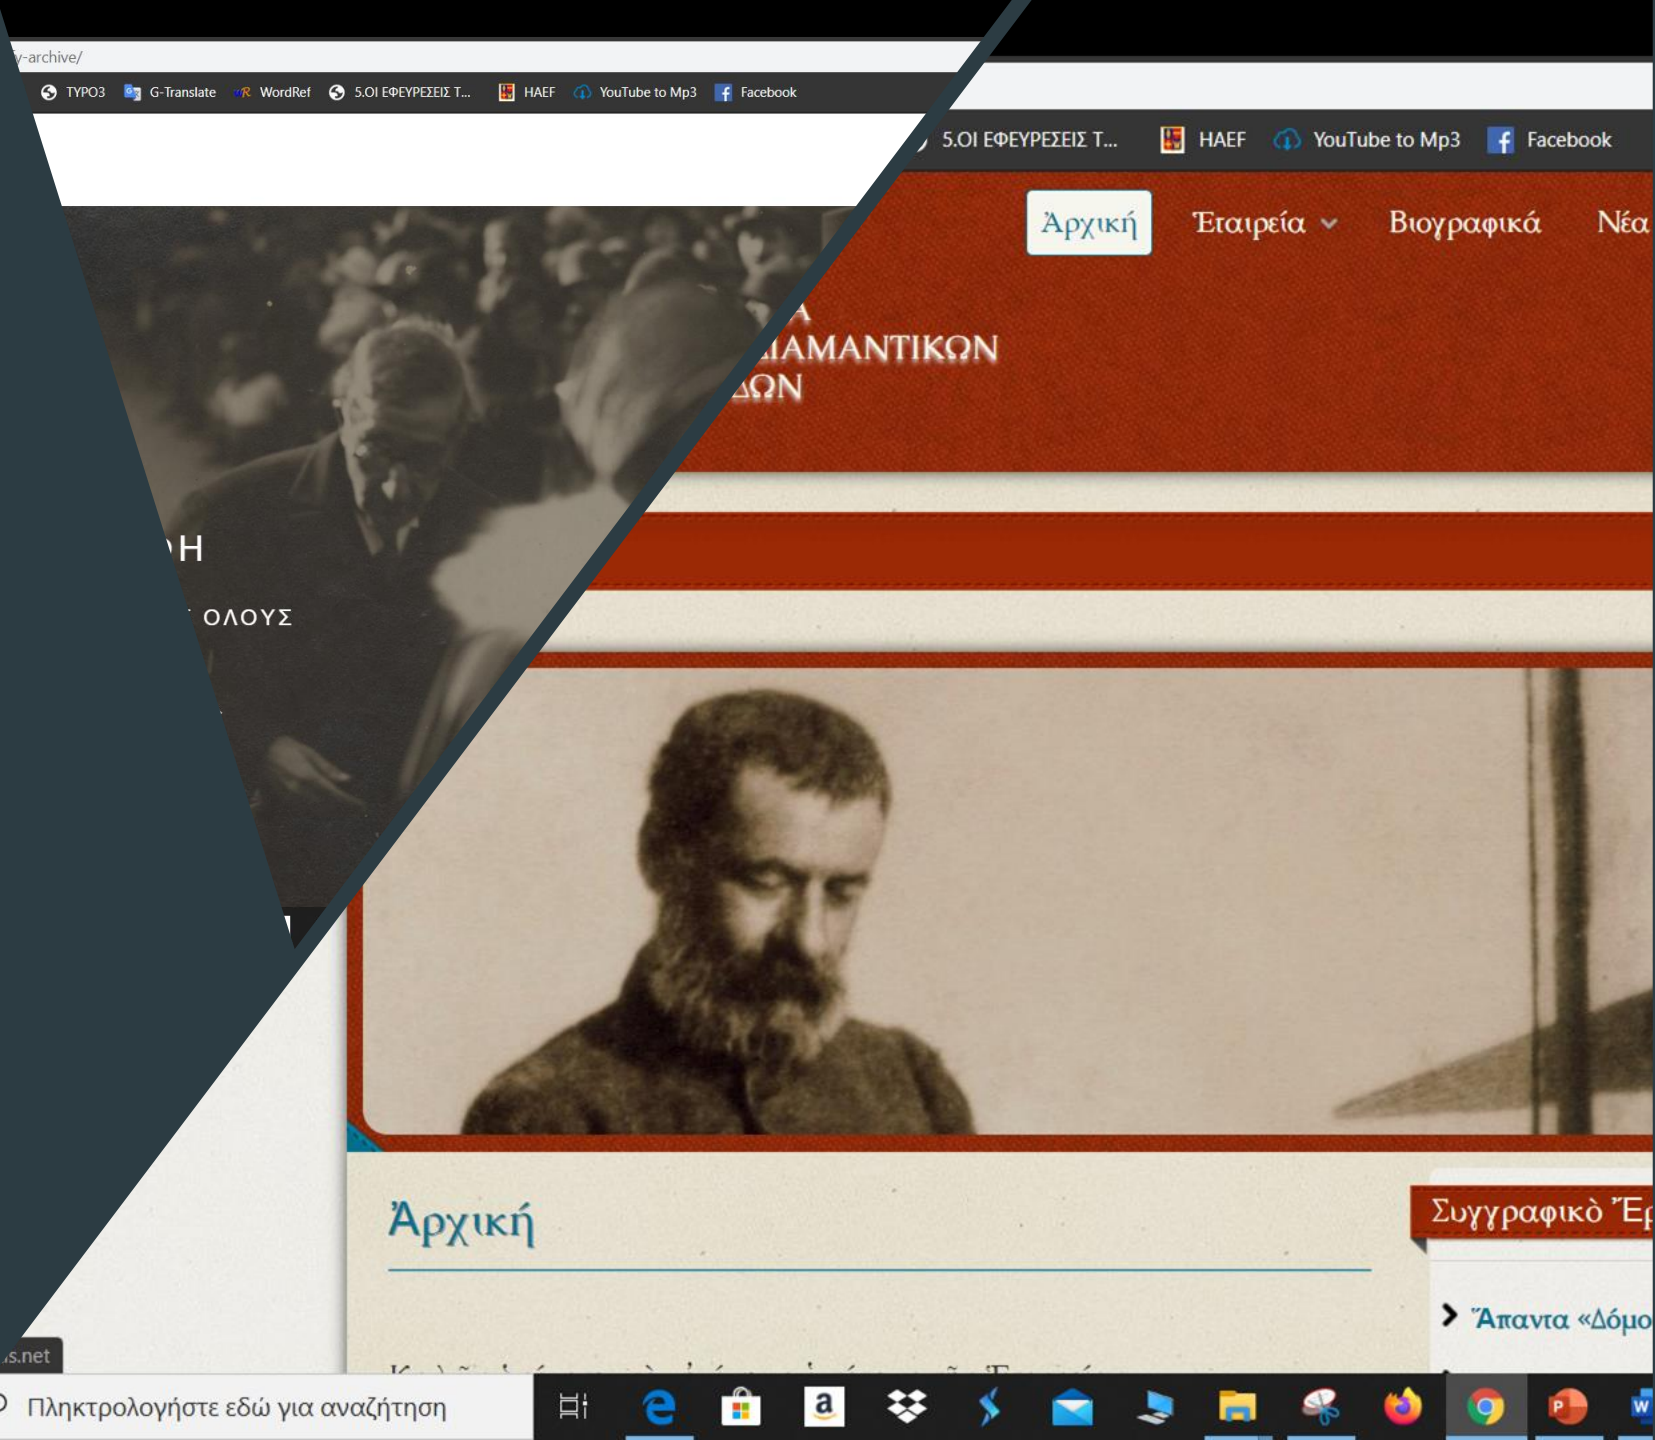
y-archive/

TYPO3 G-Translate WordRef 5.ΟΙ ΕΦΕΥΡΕΣΕΙΣ Τ... HAEF YouTube to Mp3 Facebook

ΟΛΟΥΣ

5.ΟΙ ΕΦΕΥΡΕΣΕΙΣ Τ... HAEF YouTube to Mp3 Facebook

Ἀρχική Ἑταιρεία Βιογραφικά Νέα

ΙΑΜΑΝΤΙΚΩΝ
ΩΝ

Ἀρχική

Συγγραφικὸ Ἔρ

Ἄπαντα «Δόμο

.s.net

Πληκτρολογήστε εδώ για αναζήτηση